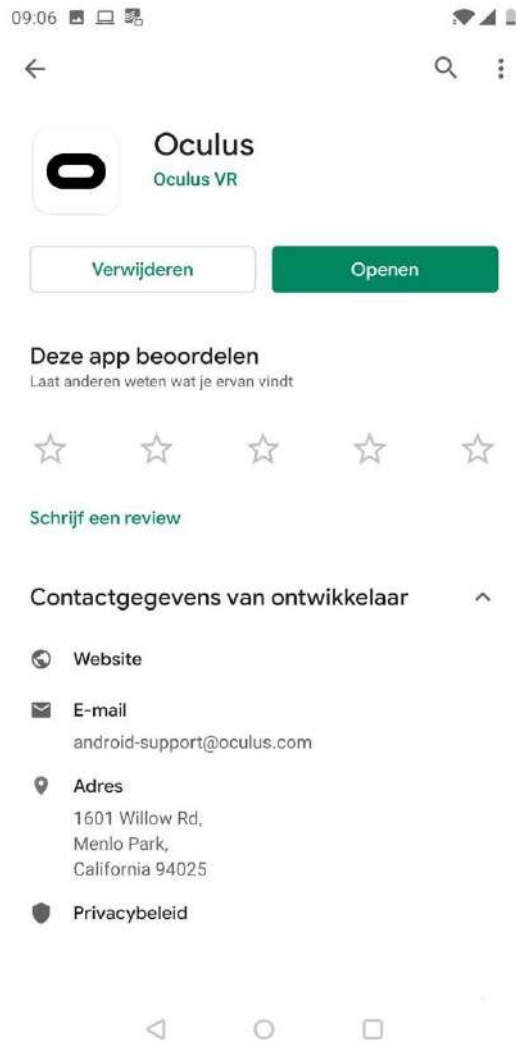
09:06

Oculus
Oculus VR

Verwijderen

Openen

Deze app beoordelen
Laat anderen weten wat je ervan vindt

Schrijf een review

Contactgegevens van ontwikkelaar

Website

E-mail
android-support@oculus.com

Adres
1601 Willow Rd,
Menlo Park,
California 94025

Privacybeleid